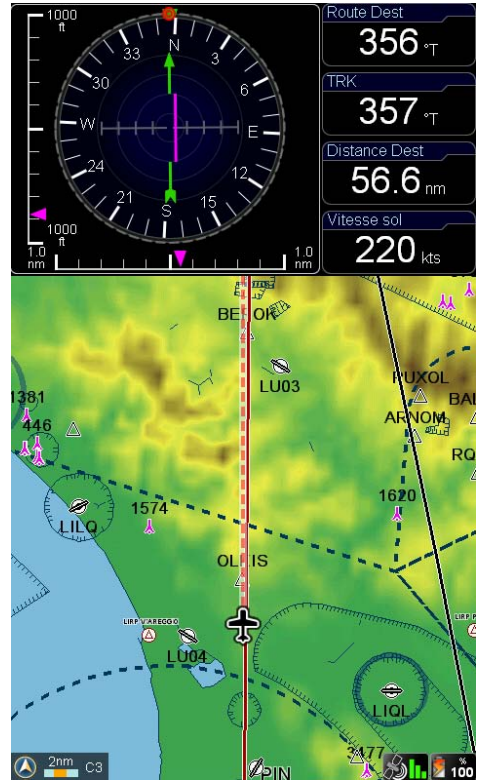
1000 ft

N
3
6
E
12
15
S
21
24
W
30
33

1000 ft

1.0 nm

1.0 nm

Route Dest
356 °T

TRK
357 °T

Distance Dest
56.6 nm

Vitesse sol
220 kts

BEVOR
LU03
PUXOL
BAL
ARNOM
1381
446
RQ
1620
LILQ
1574
OLMIS
LIRP VIAREGGIO
LIRP
LU04
LIQI
3477
PIN
2nm
C3
%
100